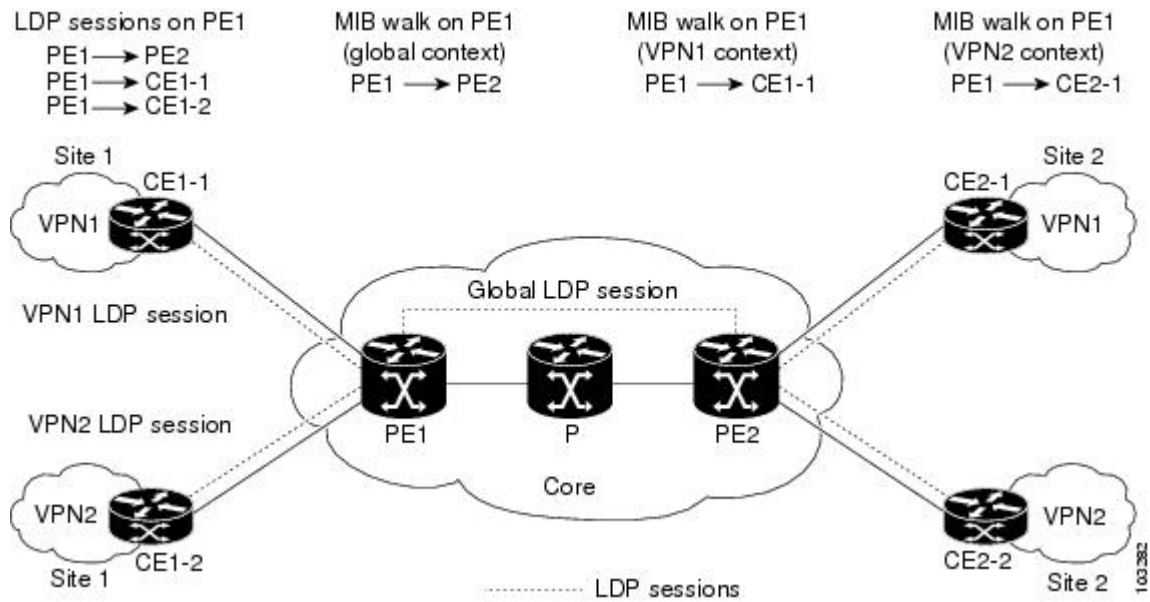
LDP sessions on PE1
PE1 → PE2
PE1 → CE1-1
PE1 → CE1-2

MIB walk on PE1
(global context)
PE1 → PE2

MIB walk on PE1
(VPN1 context)
PE1 → CE1-1

MIB walk on PE1
(VPN2 context)
PE1 → CE2-1

Site 1
CE1-1
VPN1

Site 2
CE2-1
VPN1

Global LDP session

VPN1 LDP session

VPN2 LDP session

PE1
P
PE2

Core

VPN2
CE1-2
Site 1

VPN2
CE2-2
Site 2

LDP sessions

103382